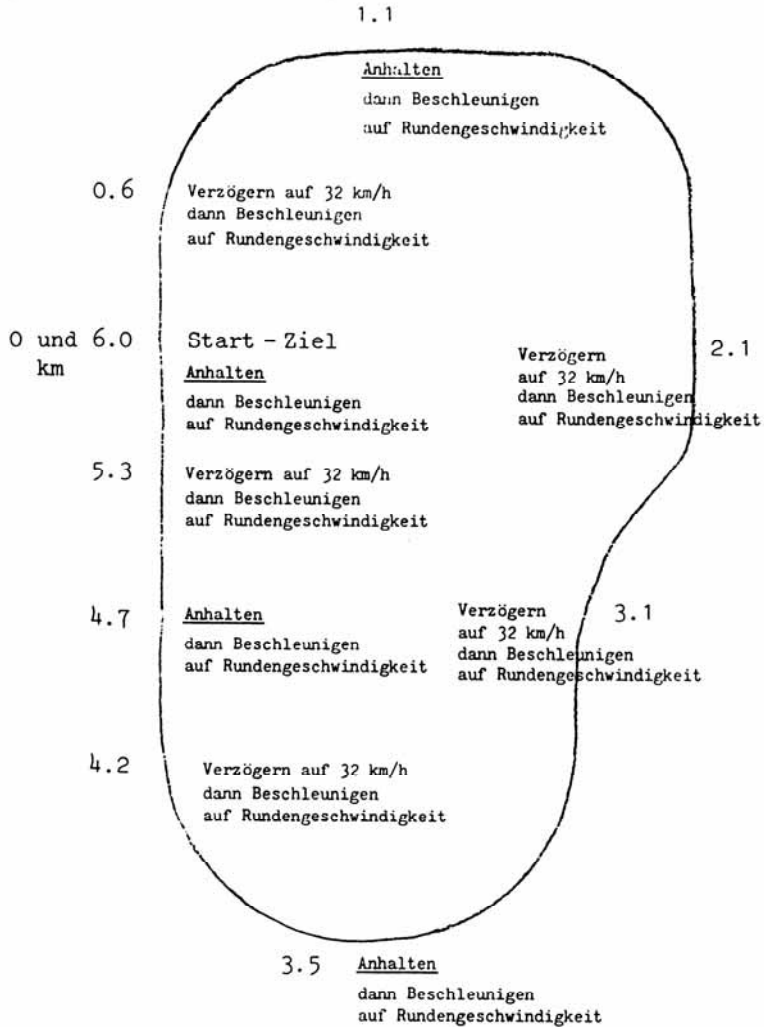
1.1

Anhalten
dann Beschleunigen
auf Rundengeschwindigkeit

0.6 Verzögern auf 32 km/h
dann Beschleunigen
auf Rundengeschwindigkeit

0 und 6.0 km Start - Ziel
Anhalten
dann Beschleunigen
auf Rundengeschwindigkeit

2.1 Verzögern
auf 32 km/h
dann Beschleunigen
auf Rundengeschwindigkeit

5.3 Verzögern auf 32 km/h
dann Beschleunigen
auf Rundengeschwindigkeit

4.7 Anhalten
dann Beschleunigen
auf Rundengeschwindigkeit

3.1 Verzögern
auf 32 km/h
dann Beschleunigen
auf Rundengeschwindigkeit

4.2 Verzögern auf 32 km/h
dann Beschleunigen
auf Rundengeschwindigkeit

3.5 Anhalten
dann Beschleunigen
auf Rundengeschwindigkeit